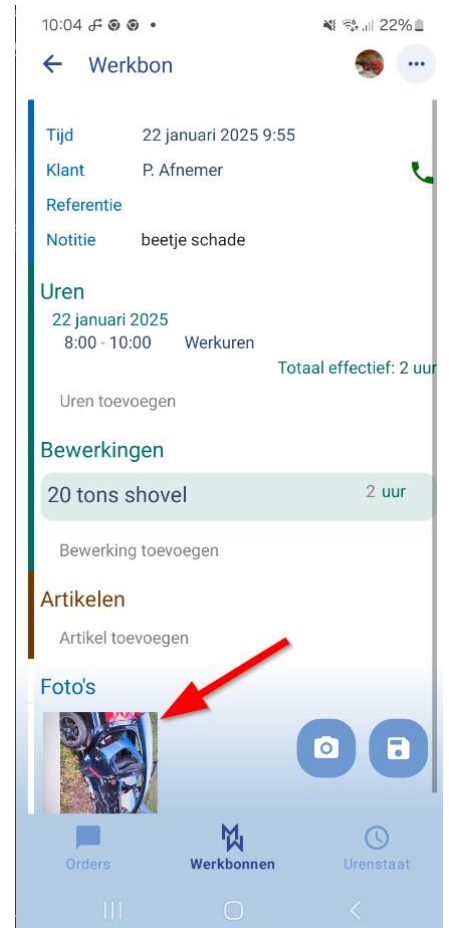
10:04 22%

Werkbon

Tijd 22 januari 2025 9:55

Klant P. Afnemer

Referentie

Notitie beetje schade

Uren

22 januari 2025

8:00 - 10:00 Werkuren

Totaal effectief: 2 uur

Uren toevoegen

Bewerkingen

20 tons shovel 2 uur

Bewerking toevoegen

Artikelen

Artikel toevoegen

Foto's

Orders Werkbonnen Urenstaat